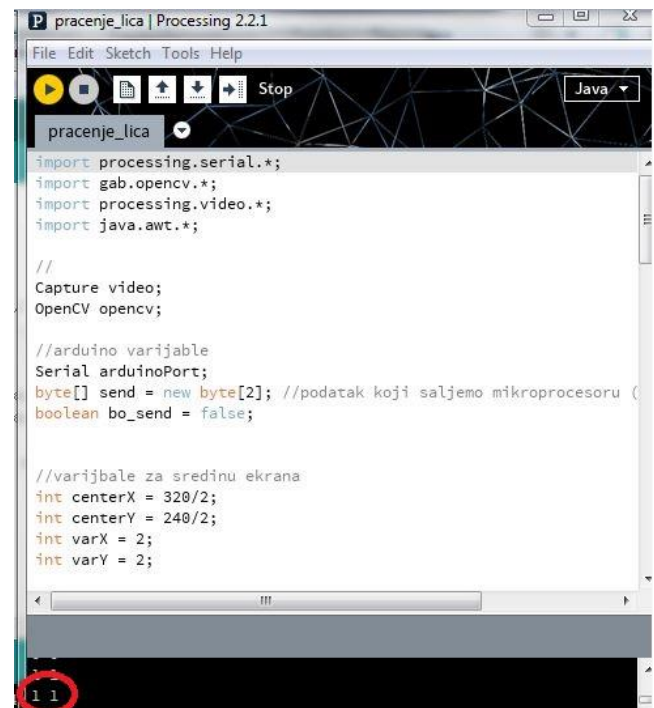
pracenje_lica | Processing 2.2.1

File Edit Sketch Tools Help

Stop

Java

pracenje_lica

import processing.serial.*;
import gab.opencv.*;
import processing.video.*;
import java.awt.*;

//
Capture video;
OpenCV opencv;

//arduino varijable
Serial arduinoPort;
byte[] send = new byte[2]; //podatak koji saljemo mikroprocesoru (
boolean bo_send = false;

//varijbale za sredinu ekrana
int centerX = 320/2;
int centerY = 240/2;
int varX = 2;
int varY = 2;

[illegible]
1 1